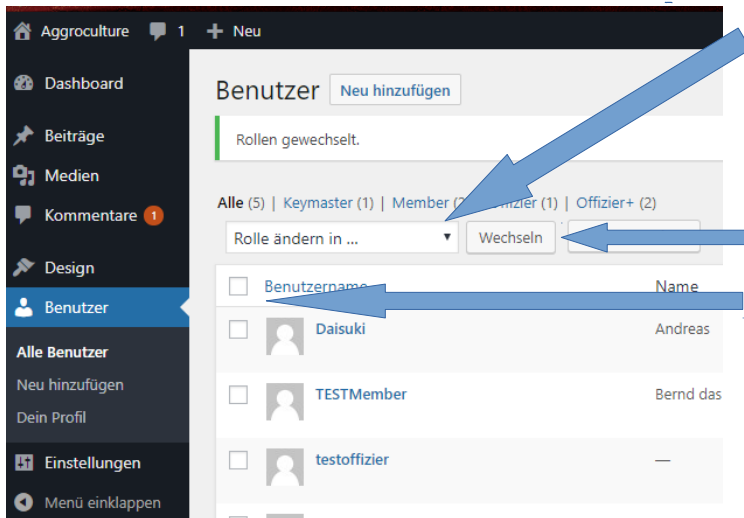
Aggroculture 1 Neu

Dashboard
Beiträge
Medien
Kommentare 1
Design
Benutzer
Alle Benutzer
Neu hinzufügen
Dein Profil
Einstellungen
Menü einklappen

Benutzer Neu hinzufügen

Rollen gewechselt.

Alle (5) | Keymaster (1) | Member (2) | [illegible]fizier (1) | Offizier+ (2)

Rolle ändern in ... Wechseln

| | Benutzername | Name |
|---|---|---|
| | Daisuki | Andreas |
| | TESTMember | Bernd das |
| | testoffizier | — |